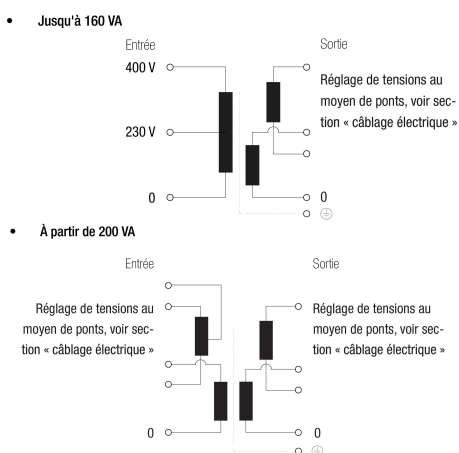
• Jusqu'à 160 VA

Entrée

Sortie

400 V

Réglage de tensions au moyen de ponts, voir section « câblage électrique »

230 V

0

0

• À partir de 200 VA

Entrée

Sortie

Réglage de tensions au moyen de ponts, voir section « câblage électrique »

Réglage de tensions au moyen de ponts, voir section « câblage électrique »

0

0